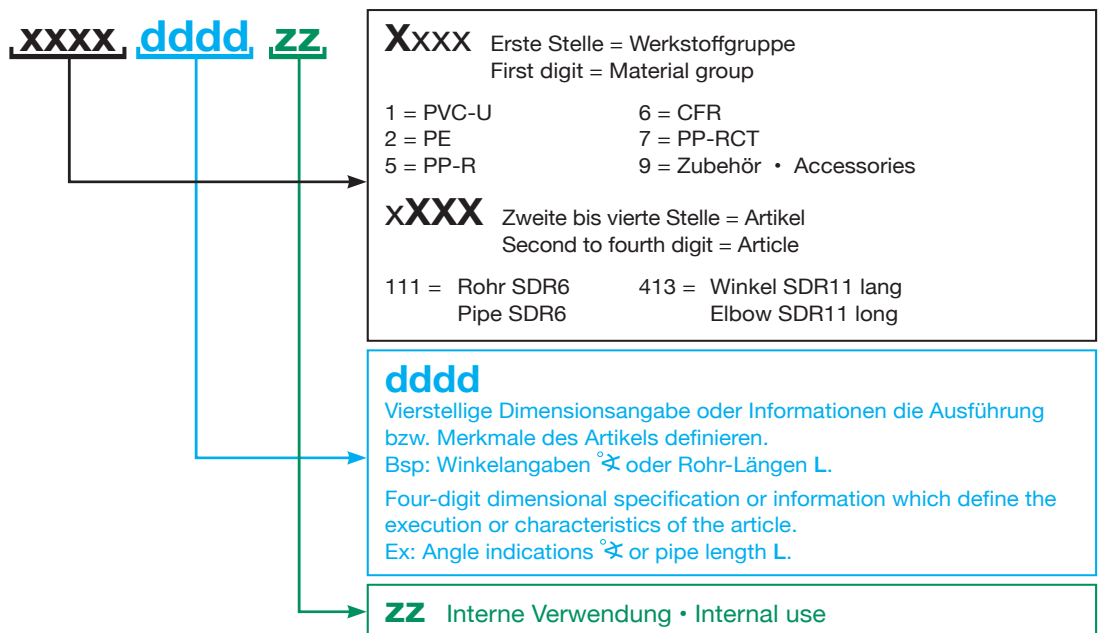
xxxx dddd zz

Xxxx Erste Stelle = Werkstoffgruppe
First digit = Material group

1 = PVC-U
2 = PE
5 = PP-R

6 = CFR
7 = PP-RCT
9 = Zubehör • Accessories

xXXX Zweite bis vierte Stelle = Artikel
Second to fourth digit = Article

111 = Rohr SDR6
Pipe SDR6

413 = Winkel SDR11 lang
Elbow SDR11 long

dddd
Vierstellige Dimensionsangabe oder Informationen die Ausführung bzw. Merkmale des Artikels definieren.
Bsp: Winkelangaben °∢ oder Rohr-Längen L.

Four-digit dimensional specification or information which define the execution or characteristics of the article.
Ex: Angle indications °∢ or pipe length L.

zz Interne Verwendung • Internal use